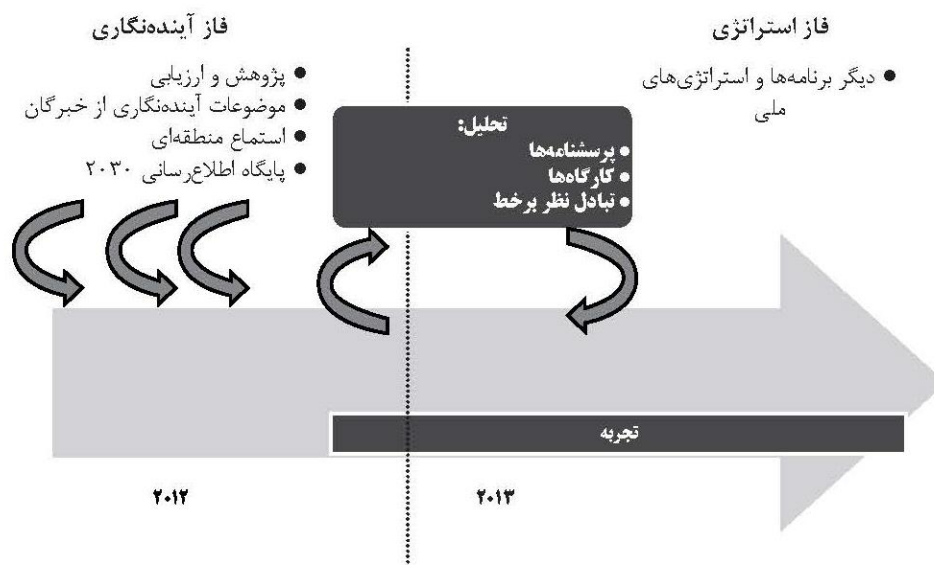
فاز آینده‌نگاری

● پژوهش و ارزیابی
● موضوعات آینده‌نگاری از خبرگان
● استماع منطقه‌ای
● پایگاه اطلاع‌رسانی ۲۰۳۰

فاز استراتژی

● دیگر برنامه‌ها و استراتژی‌های ملی

تحلیل:
● پرسشنامه‌ها
● کارگاه‌ها
● تبادل نظر برخط

تجربه

۲۰۱۲

۲۰۱۳